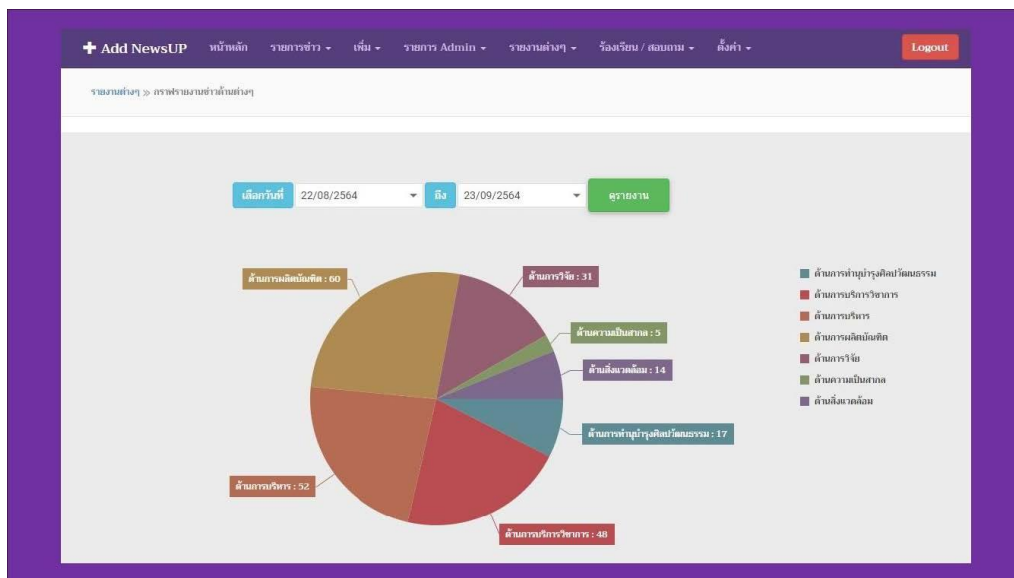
+ Add NewsUP หน้าหลัก รายการข่าว ▾ เพิ่ม ▾ รายการ Admin ▾ รายงานต่างๆ ▾ ร้องเรียน / สอบถาม ▾ ตั้งค่า ▾ Logout

รายงานต่างๆ » กราฟรายงานข่าวด้านต่างๆ

เลือกวันที่ 22/08/2564 ถึง 23/09/2564 ดูรายงาน

ด้านการผลิตบัณฑิต : 60
ด้านการวิจัย : 31
ด้านความเป็นสากล : 5
ด้านสิ่งแวดล้อม : 14
ด้านการทำนุบำรุงศิลปวัฒนธรรม : 17
ด้านการบริหาร : 52
ด้านการบริการวิชาการ : 48

ด้านการทำนุบำรุงศิลปวัฒนธรรม
ด้านการบริการวิชาการ
ด้านการบริหาร
ด้านการผลิตบัณฑิต
ด้านการวิจัย
ด้านความเป็นสากล
ด้านสิ่งแวดล้อม